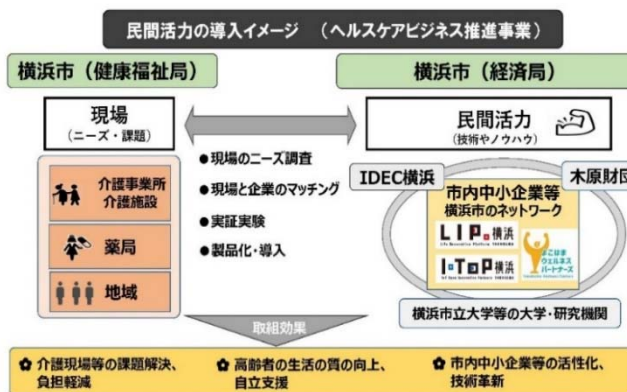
民間活力の導入イメージ （ヘルスケアビジネス推進事業）

横浜市（健康福祉局）

横浜市（経済局）

現場
（ニーズ・課題）

民間活力
（技術やノウハウ）

●現場のニーズ調査
●現場と企業のマッチング
●実証実験
●製品化・導入

介護事業所
介護施設

薬局

地域

IDEC横浜

木原財団

市内中小企業等
横浜市のネットワーク

LIP.横浜
Life Innovation Platform YOKOHAMA

I・TOP横浜

よこはまウェルネスパートナーズ

横浜市立大学等の大学・研究機関

取組効果

介護現場等の課題解決、負担軽減

高齢者の生活の質の向上、自立支援

市内中小企業等の活性化、技術革新